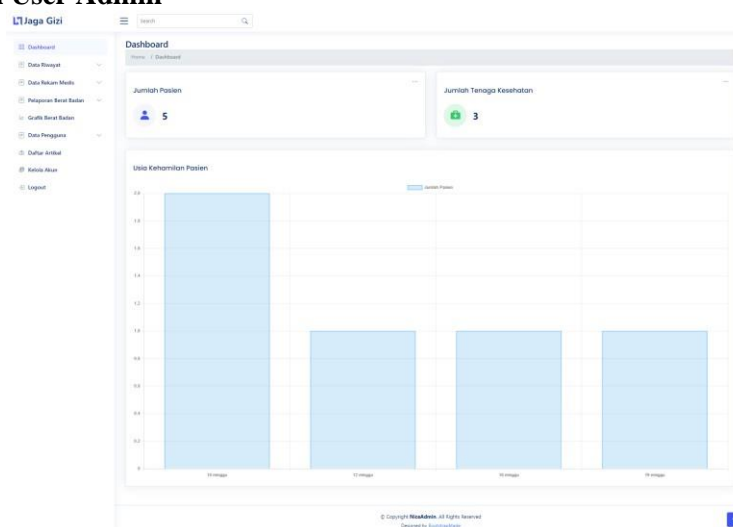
User Admin

Jaga Gizi

Search

Dashboard
Data Riwayat
Data Rekam Medis
Pelaporan Berat Badan
Grafik Berat Badan
Data Pengguna
Daftar Artikel
Kelola Akun
Logout

Dashboard
Home / Dashboard

Jumlah Pasien
5

Jumlah Tenaga Kesehatan
3

Usia Kehamilan Pasien

Jumlah Pasien

2.0
1.8
1.6
1.4
1.2
1.0
0.8
0.6
0.4
0.2
0

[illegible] minggu
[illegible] minggu
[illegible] minggu
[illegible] minggu

© Copyright NiceAdmin. All Rights Reserved
Designed by BootstrapMade